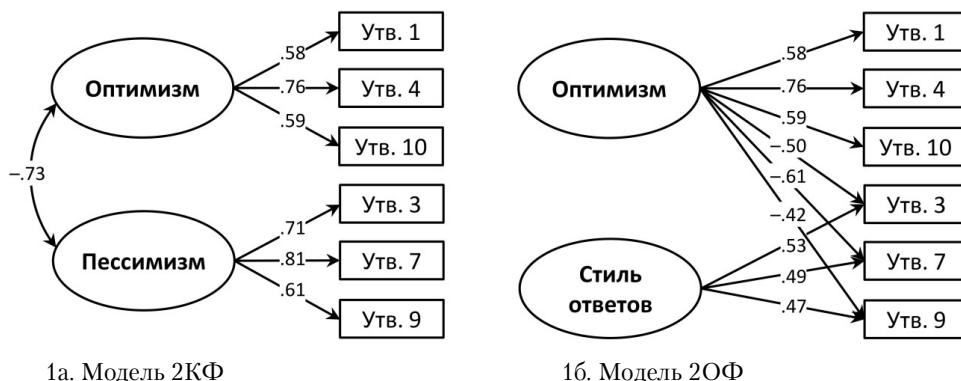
Оптимизм
.58
.76
.59
Утв. 1
Утв. 4
Утв. 10
–.73
Пессимизм
.71
.81
.61
Утв. 3
Утв. 7
Утв. 9

1а. Модель 2КФ

Оптимизм
.58
.76
.59
–.50
–.61
–.42
Утв. 1
Утв. 4
Утв. 10
Утв. 3
Утв. 7
Утв. 9
Стиль ответов
.53
.49
.47

1б. Модель 2ОФ